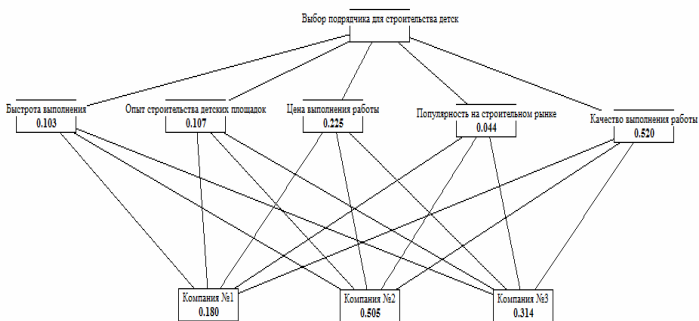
Выбор подрядчика для строительства детск

Быстрота выполнения
0.103

Опыт строительства детских площадок
0.107

Цена выполнения работы
0.225

Популярность на строительном рынке
0.044

Качество выполнения работы
0.520

Компания №1
0.180

Компания №2
0.505

Компания №3
0.314